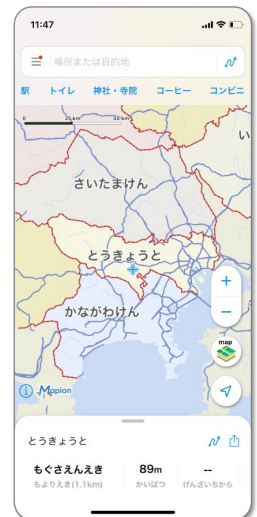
11:47

場所または目的地

駅 トイレ 神社・寺院 コーヒー コンビニ

0 25km 50km

い

さいたまけん

とうきょうと

かながわけん

+

−

map

Mapion

とうきょうと

もぐさえんえき
もよりえき(1.1km)

89m
かいばつ

--
げんざいちから